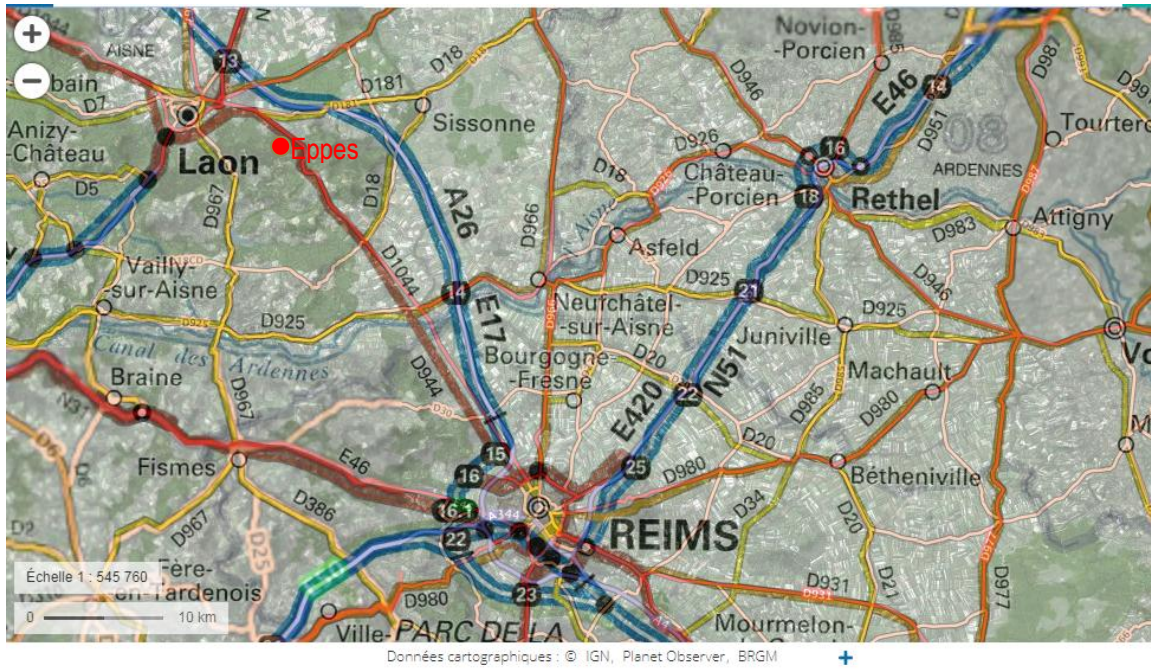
+
−
AISNE
13
-bain
D7
D181
D18
Sissonne
Novion-
-Porcien
E46
14
D987
D951
Tourter
D946
D926
16
08
ARDENNES
Anizy-
-Château
Laon
Eppes
D5
D967
D18
A26
D966
D18
Château-
-Porcien
18
Rethel
Attigny
D983
Asfeld
Vailly-
-sur-Aisne
D1044
14
E17
D925
21
Neufchâtel-
-sur-Aisne
D946
D925
D925
Juniville
Vo
Canal des Ardennes
Braine
D967
D944
Bourgogne-
-Fresne
D20
E420
N51
22
Machault
D985
D980
D20
15
16
E46
Fismes
25
D980
Bétheniville
D386
16.1
D34
D967
22
REIMS
D20
D25
Fère-
-en-Tardenois
23
D980
D931
D21
D977
Échelle 1 : 545 760
0
10 km
Ville-
PARC DE LA
Mourmelon-
Données cartographiques : © IGN, Planet Observer, BRGM
+